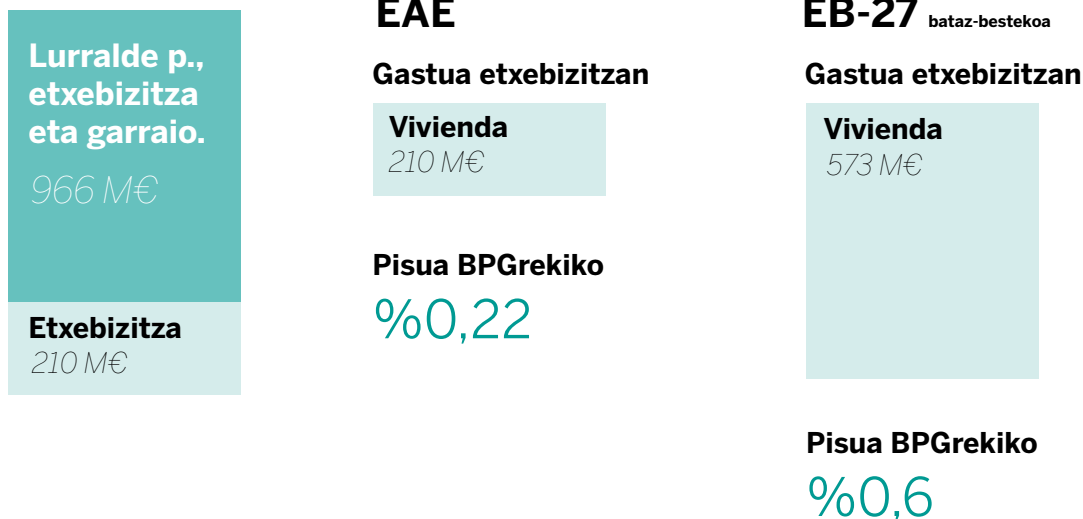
Lurralde p., etxebizitza eta garraio.
966 M€

Etxebizitza
210 M€

EAE

Gastua etxebizitzan

Vivienda
210 M€

Pisua BPGrekiko
%0,22

EB-27 bataz-bestekoa

Gastua etxebizitzan

Vivienda
573 M€

Pisua BPGrekiko
%0,6